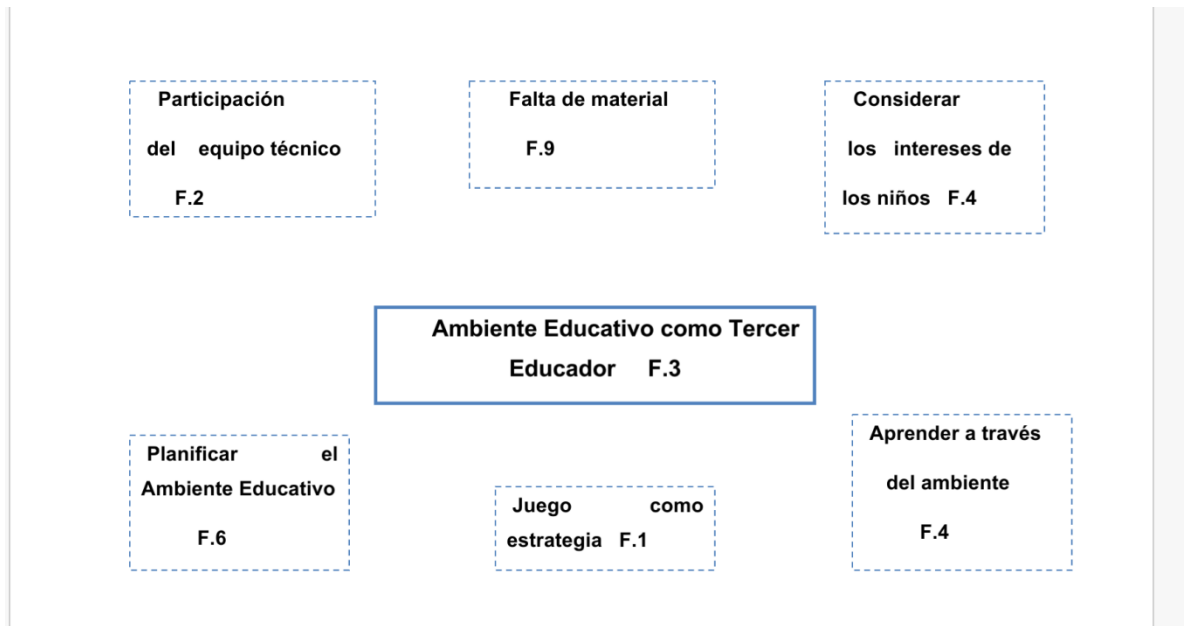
Participación del equipo técnico F.2

Falta de material F.9

Considerar los intereses de los niños F.4

Ambiente Educativo como Tercer Educador F.3

Planificar el Ambiente Educativo F.6

Juego como estrategia F.1

Aprender a través del ambiente F.4